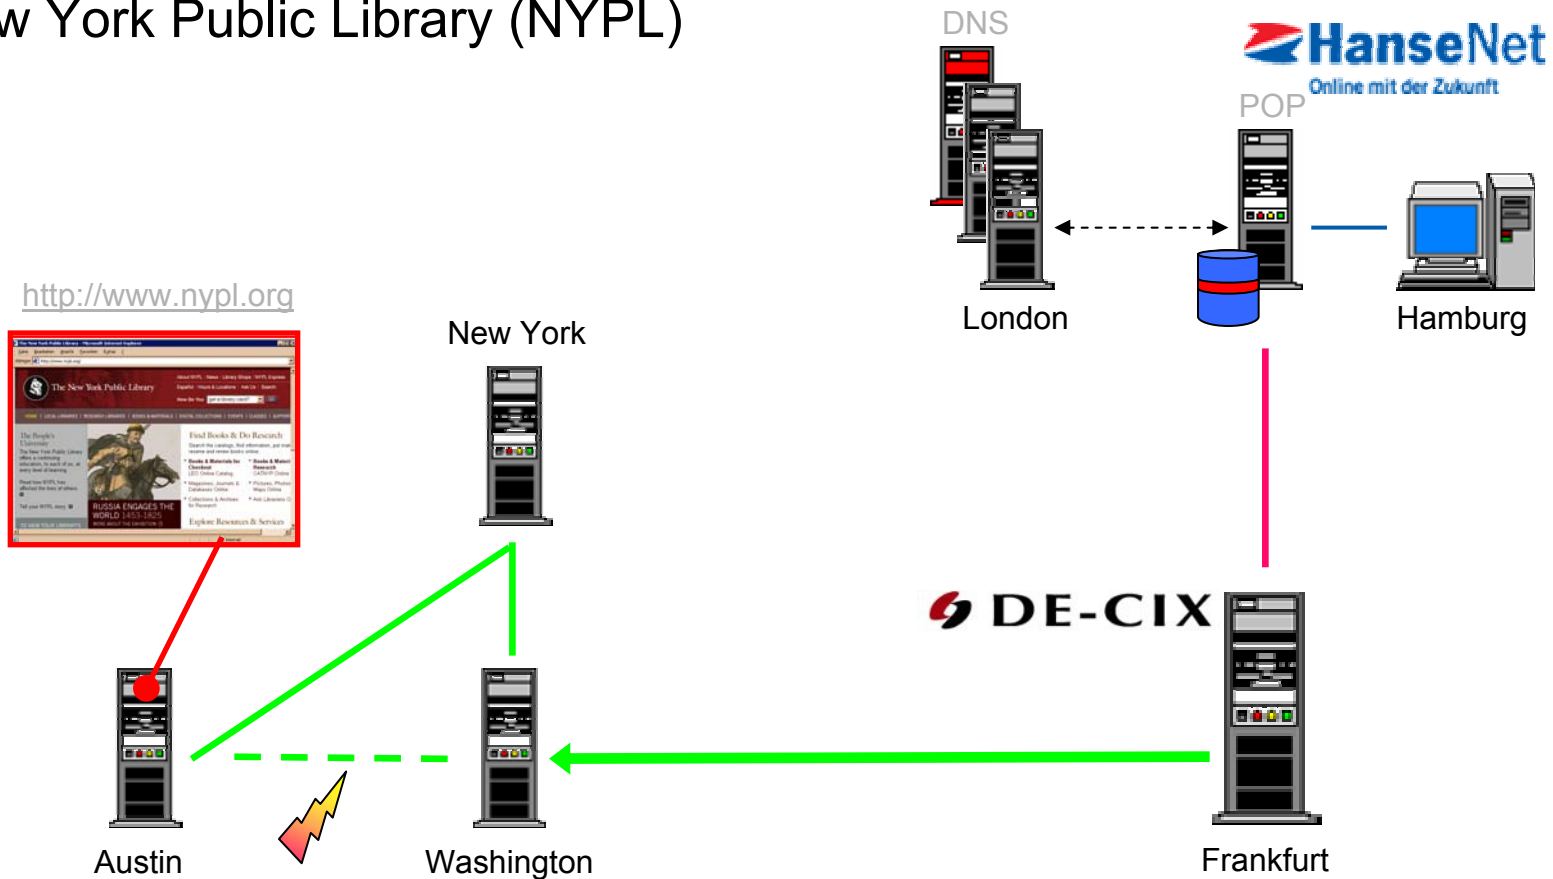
w York Public Library (NYPL)

DNS

HanseNet
Online mit der Zukunft

POP

London

Hamburg

http://www.nypl.org

The New York Public Library

RUSSIA ENGAGES THE WORLD 1453-1825

Find Books & Do Research

Explore Resources & Services

New York

DE-CIX

Austin

Washington

Frankfurt